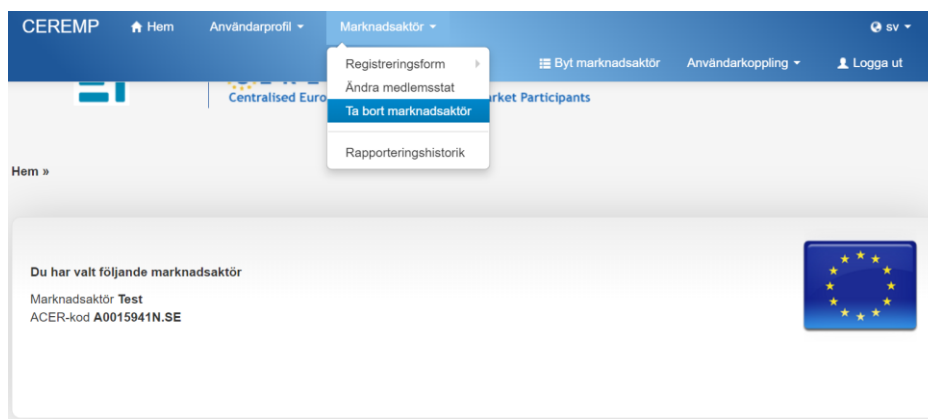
CEREMP Hem Användarprofil Marknadsaktör sv

Registreringsform
Ändra medlemsstat
Ta bort marknadsaktör
Rapporteringshistorik

Byt marknadsaktör Användarkoppling Logga ut

Centralised Euro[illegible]rket Participants

Hem »

Du har valt följande marknadsaktör

Marknadsaktör **Test**
ACER-kod **A0015941N.SE**